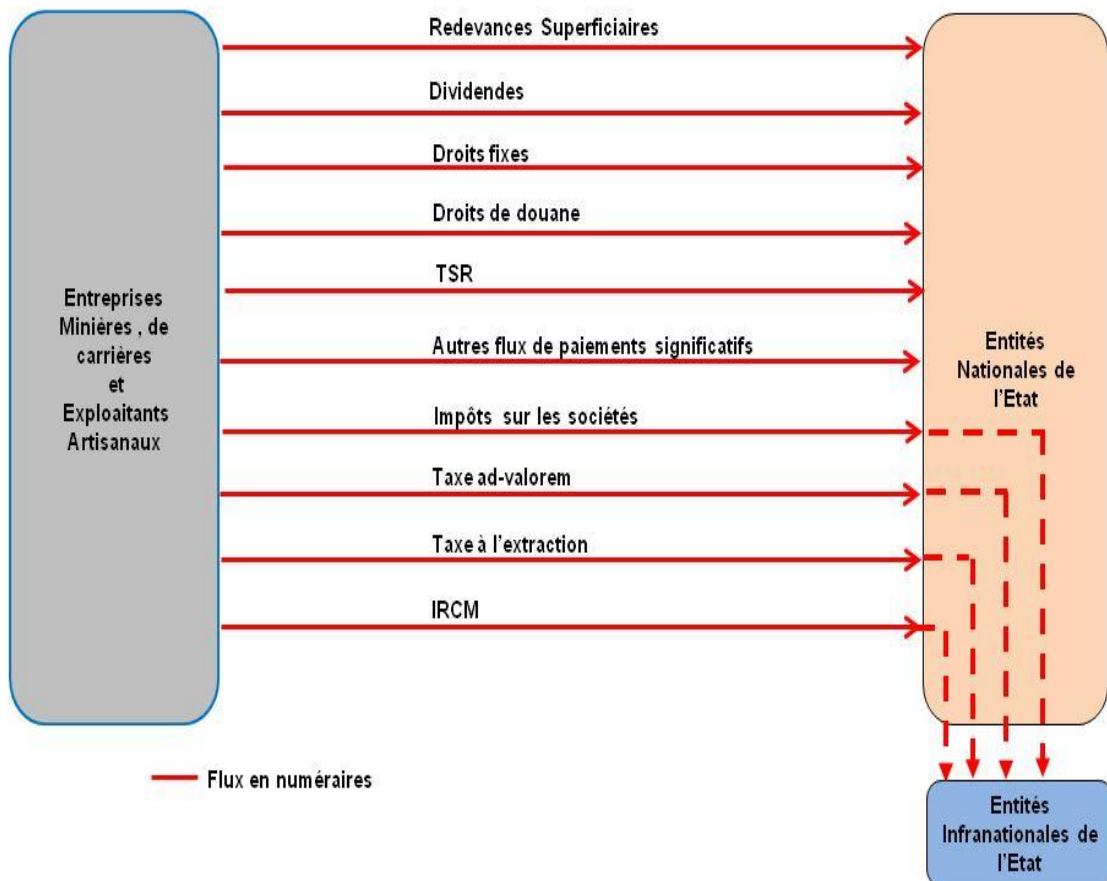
Entreprises Minières , de carrières et Exploaitants Artisanaux

Redevances Superficiaires

Dividendes

Droits fixes

Droits de douane

TSR

Autres flux de paiements significatifs

Impôts sur les sociétés

Taxe ad-valorem

Taxe à l'extraction

IRCM

Entités Nationales de l'Etat

Entités Infranationales de l'Etat

Flux en numéraires